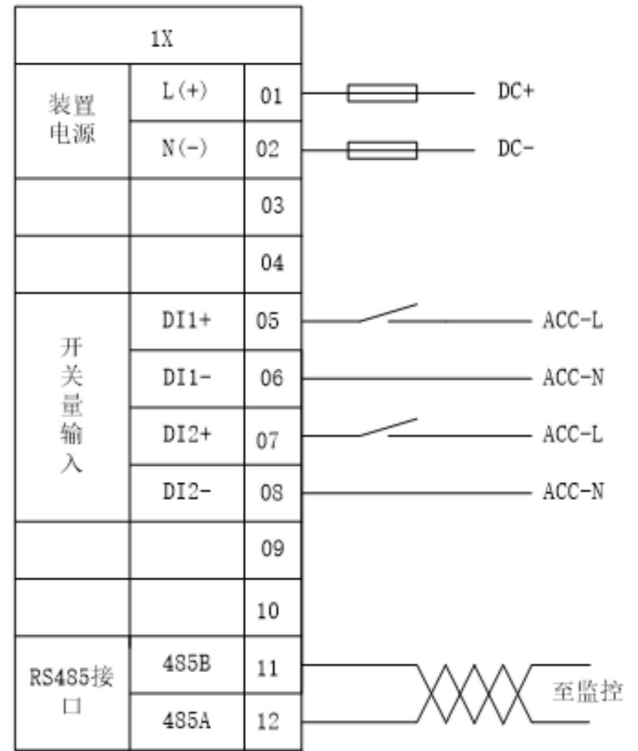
| 1X | | |
|---|---|---|
| 装置电源 | L(+) | 01 |
| | N(-) | 02 |
| | | 03 |
| | | 04 |
| 开关量输入 | DI1+ | 05 |
| | DI1- | 06 |
| | DI2+ | 07 |
| | DI2- | 08 |
| | | 09 |
| | | 10 |
| RS485接口 | 485B | 11 |
| | 485A | 12 |

DC+
DC-
ACC-L
ACC-N
ACC-L
ACC-N
至监控